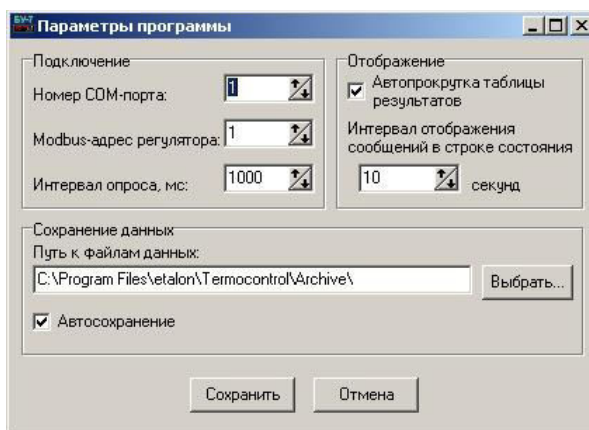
Параметры программы

Подключение
Номер COM-порта: 1
Modbus-адрес регулятора: 1
Интервал опроса, мс: 1000

Отображение
Автопрокрутка таблицы результатов
Интервал отображения сообщений в строке состояния
10 секунд

Сохранение данных
Путь к файлам данных:
C:\Program Files\etalon\Termocontrol\Archive\
Выбрать...
Автосохранение

Сохранить
Отмена